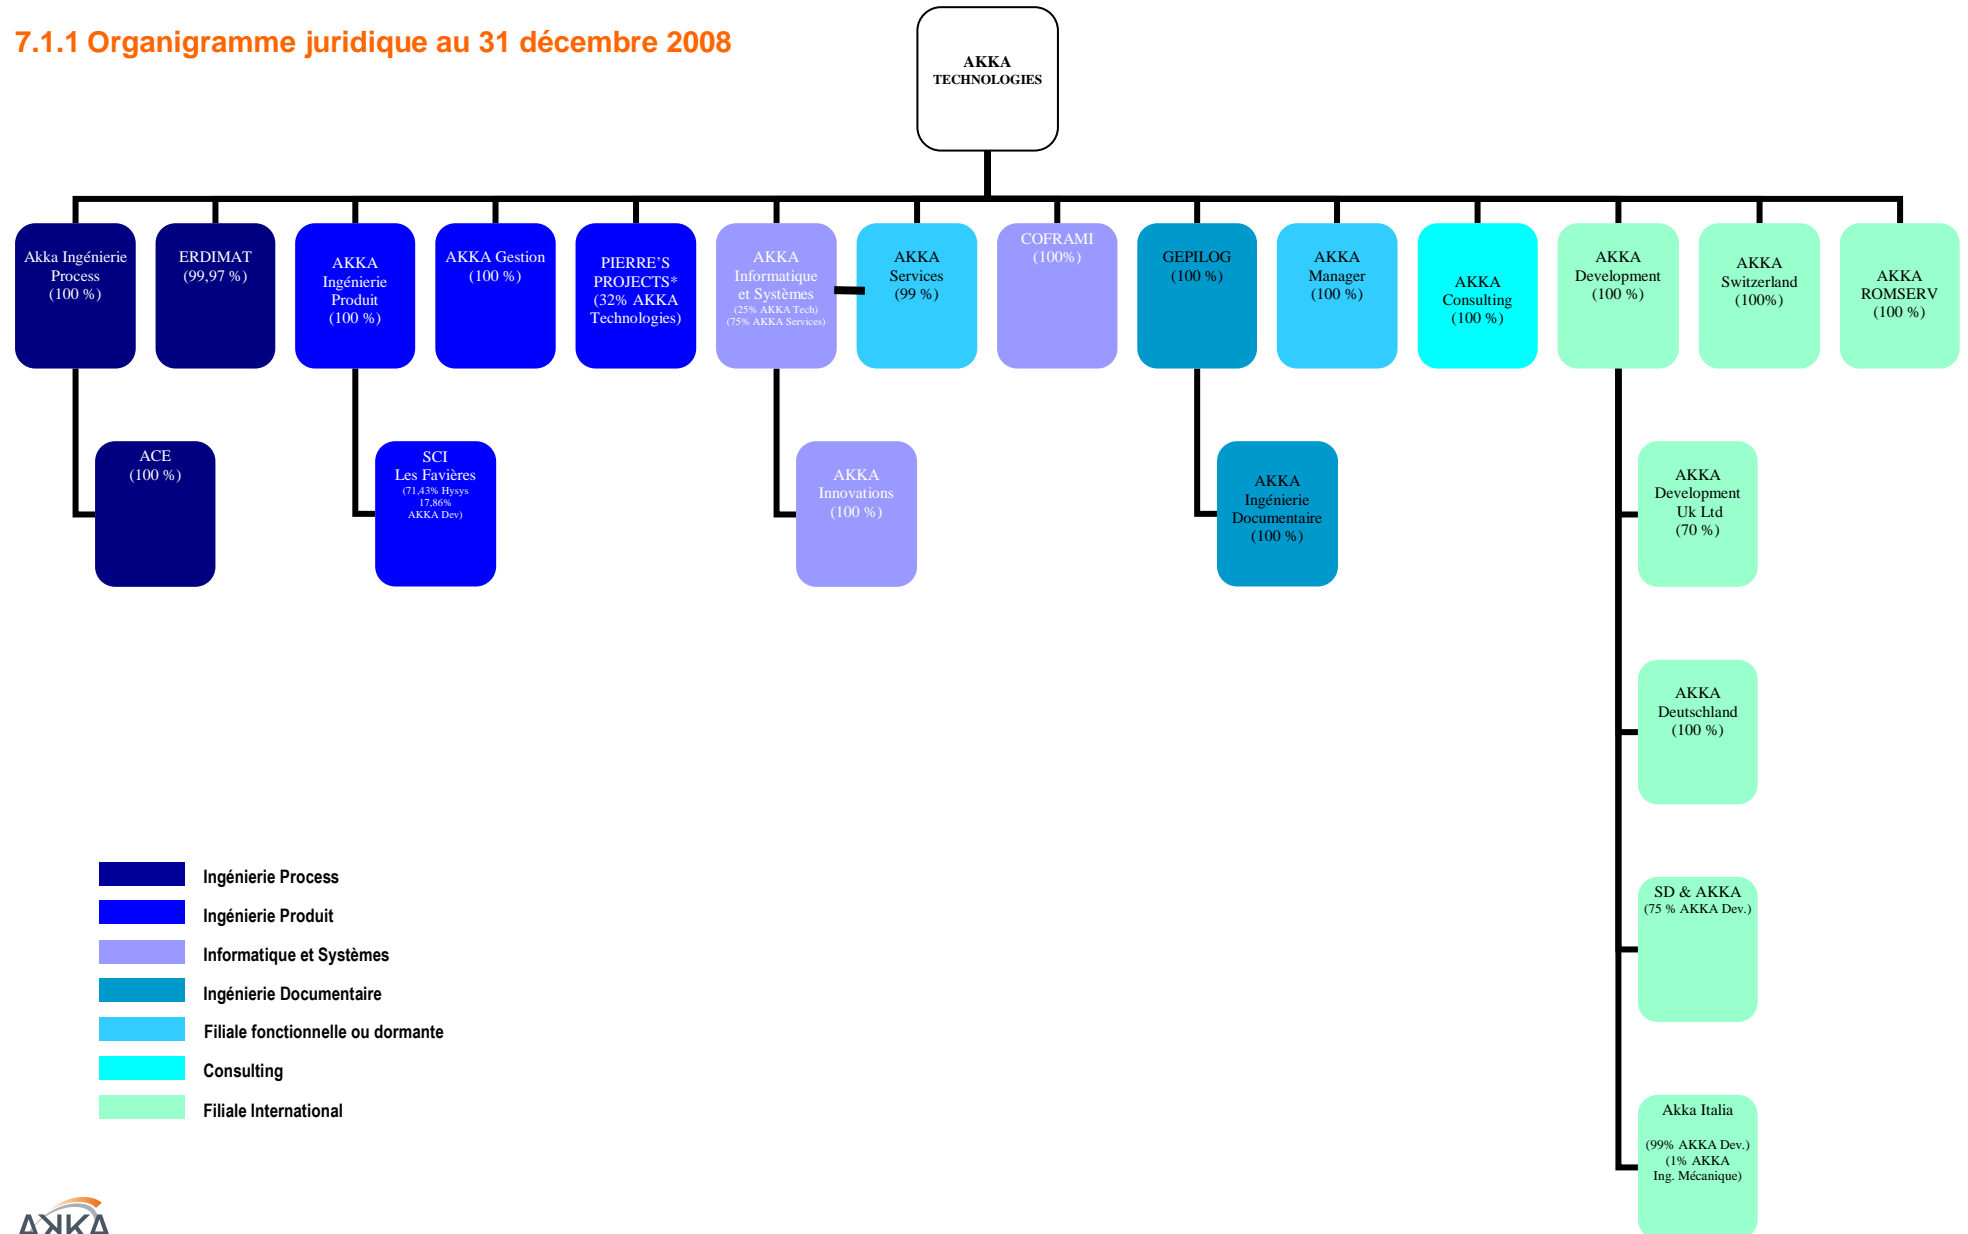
7.1.1 Organigramme juridique au 31 décembre 2008

AKKA TECHNOLOGIES

Akka Ingénierie Process (100 %)

ERDIMAT (99,97 %)

AKKA Ingénierie Produit (100 %)

AKKA Gestion (100 %)

PIERRE'S PROJECTS* (32% AKKA Technologies)

AKKA Informatique et Systèmes (25% AKKA Tech) (75% AKKA Services)

AKKA Services (99 %)

COFRAMI (100%)

GEPILOG (100 %)

AKKA Manager (100 %)

AKKA Consulting (100 %)

AKKA Development (100 %)

AKKA Switzerland (100%)

AKKA ROMSERV (100 %)

ACE (100 %)

SCI Les Favières (71,43% Hysys 17,86% AKKA Dev)

AKKA Innovations (100 %)

AKKA Ingénierie Documentaire (100 %)

AKKA Development Uk Ltd (70 %)

AKKA Deutschland (100 %)

SD & AKKA (75 % AKKA Dev.)

Akka Italia (99% AKKA Dev.) (1% AKKA Ing. Mécanique)

Ingénierie Process
Ingénierie Produit
Informatique et Systèmes
Ingénierie Documentaire
Filiale fonctionnelle ou dormante
Consulting
Filiale International

AKKA